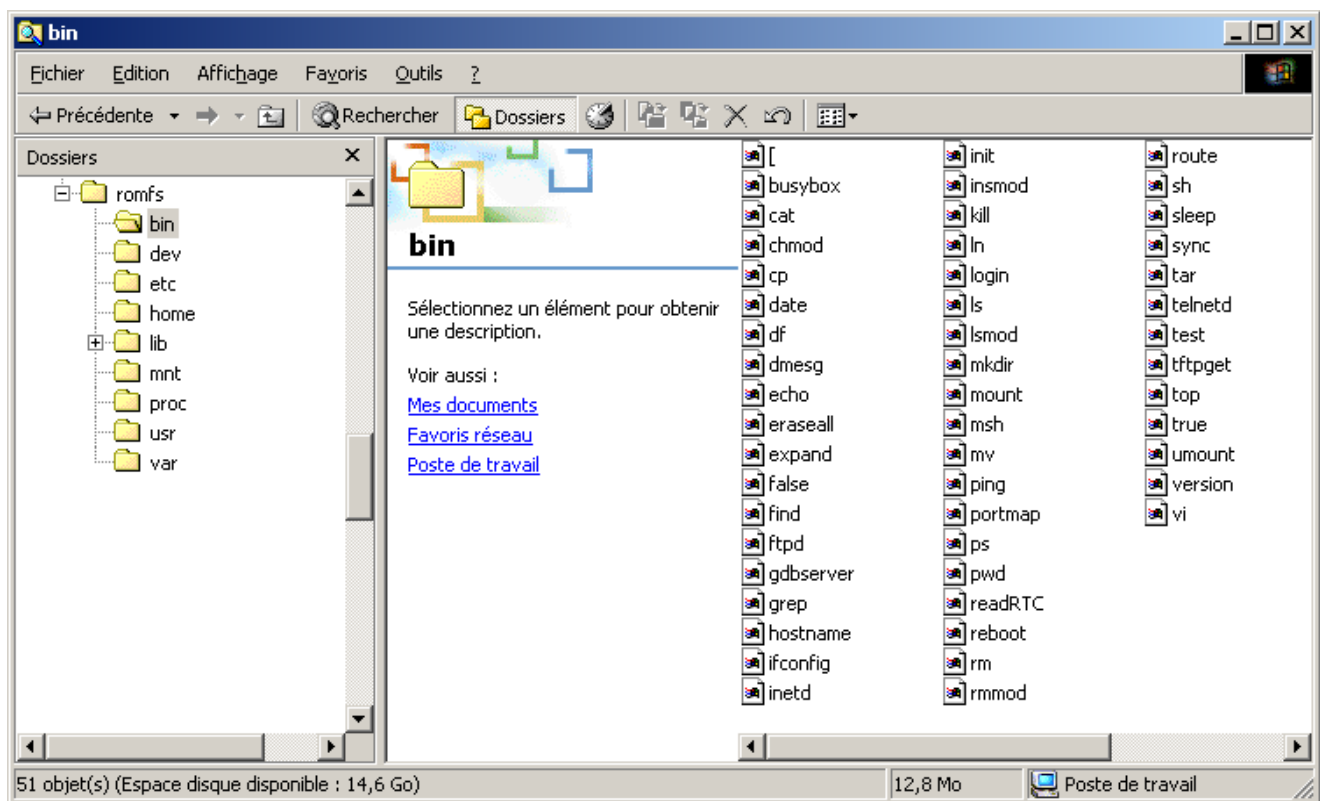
bin

Fichier Edition Affichage Favoris Outils ?

Précédente Rechercher Dossiers

Dossiers ×

romfs
bin
dev
etc
home
lib
mnt
proc
usr
var

bin

Sélectionnez un élément pour obtenir une description.

Voir aussi :
Mes documents
Favoris réseau
Poste de travail

[
busybox
cat
chmod
cp
date
df
dmesg
echo
eraseall
expand
false
find
ftpd
gdbserver
grep
hostname
ifconfig
inetd

init
insmod
kill
ln
login
ls
lsmod
mkdir
mount
msh
mv
ping
portmap
ps
pwd
readRTC
reboot
rm
rmmod

route
sh
sleep
sync
tar
telnetd
test
tftpget
top
true
umount
version
vi

51 objet(s) (Espace disque disponible : 14,6 Go) 12,8 Mo Poste de travail